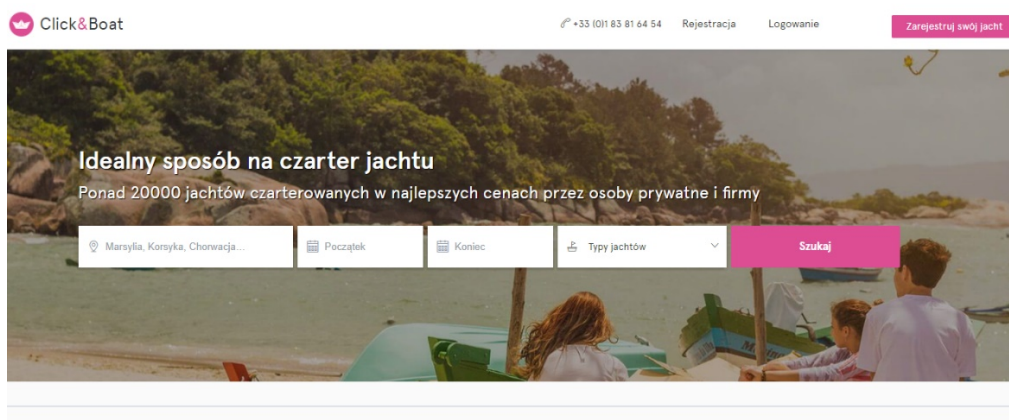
Click&Boat

+33 (0)1 83 81 64 54 Rejestracja Logowanie Zarejestruj swój jacht

Idealny sposób na czarter jachtu

Ponad 20000 jachtów czarterowanych w najlepszych cenach przez osoby prywatne i firmy

Marsylia, Korsyka, Chorwacja... Początek Koniec Typy jachtów Szukaj